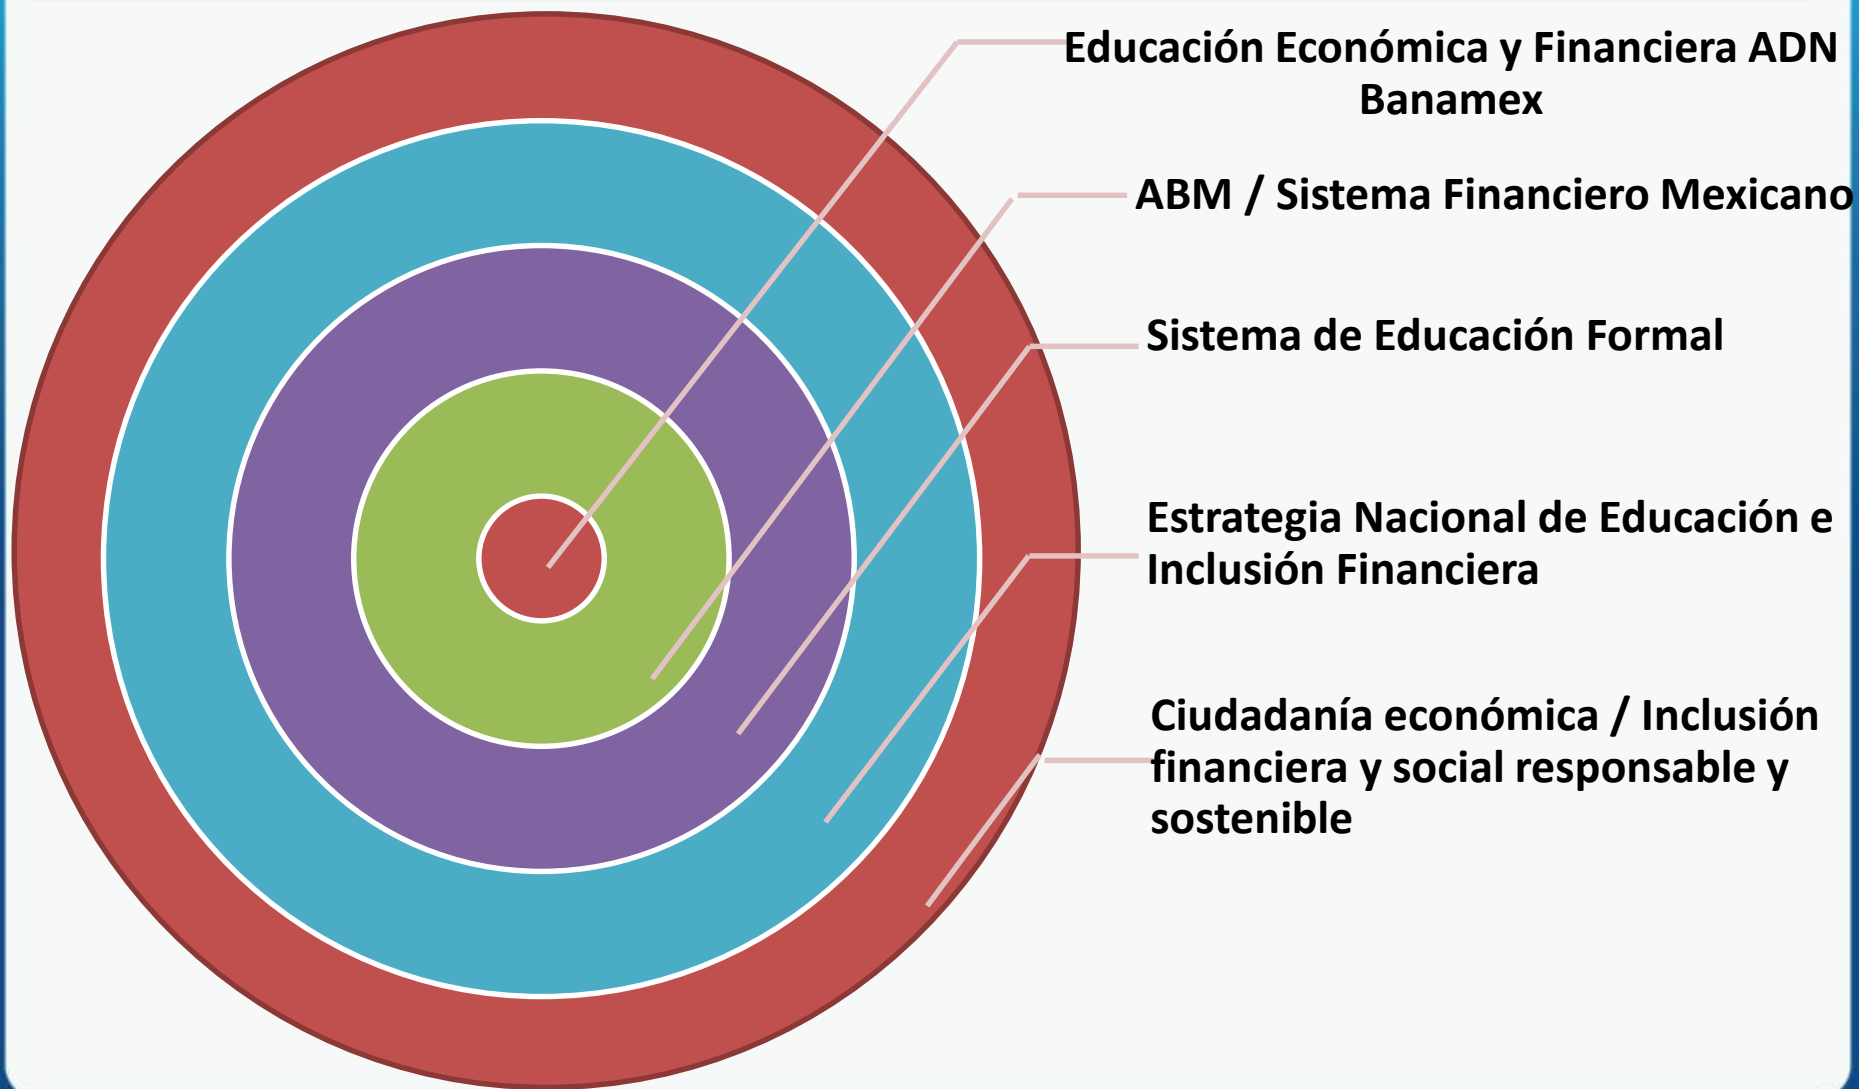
Educación Económica y Financiera ADN Banamex

ABM / Sistema Financiero Mexicano

Sistema de Educación Formal

Estrategia Nacional de Educación e Inclusión Financiera

Ciudadanía económica / Inclusión financiera y social responsable y sostenible